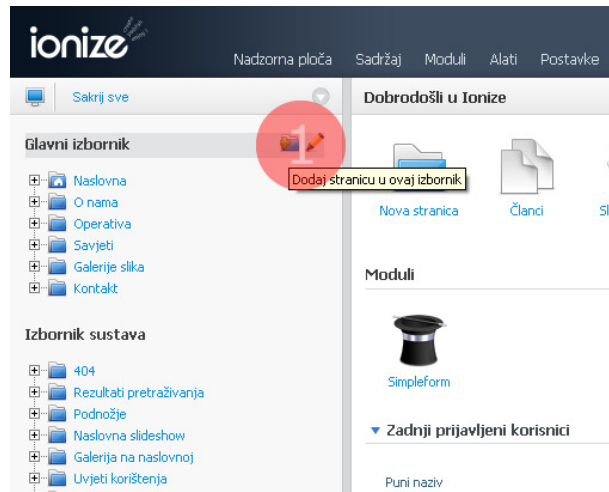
ionize

Nadzorna ploča Sadržaj Moduli Alati Postavke

Sakrij sve

Dobrodošli u Ionize

Glavni izbornik

1

Dodaj stranicu u ovaj izbornik

Naslovna
O nama
Operativa
Savjeti
Galerije slika
Kontakt

Nova stranica

Članci

Sl

Moduli

Simpleform

Izbornik sustava

404
Rezultati pretraživanja
Podnožje
Naslovna slideshow
Galerija na naslovnoj
Uvjeti korištenja

Zadnji prijavljeni korisnici

Puni naziv